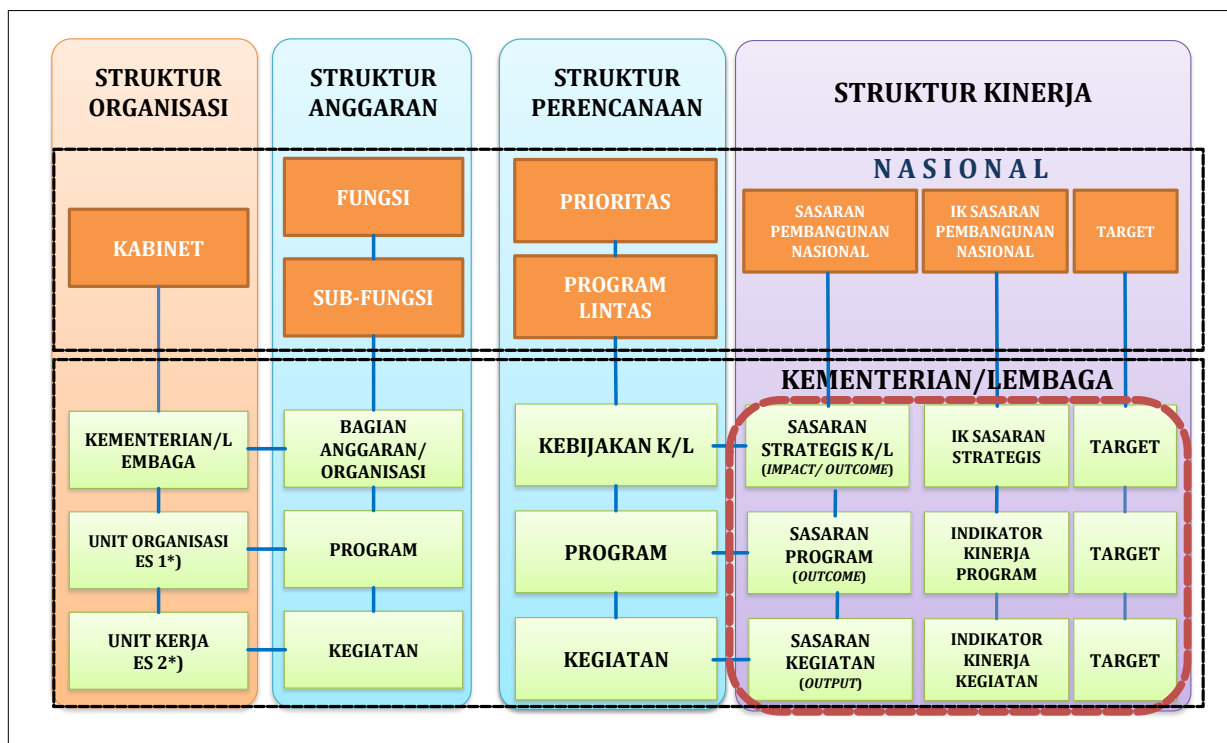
STRUKTUR ORGANISASI

KABINET

KEMENTERIAN/LEMBAGA

UNIT ORGANISASI ES 1*)

UNIT KERJA ES 2*)

STRUKTUR ANGGARAN

FUNGSI

SUB-FUNGSI

BAGIAN ANGGARAN/ ORGANISASI

PROGRAM

KEGIATAN

STRUKTUR PERENCANAAN

PRIORITAS

PROGRAM LINTAS

KEBIJAKAN K/L

PROGRAM

KEGIATAN

STRUKTUR KINERJA

NASIONAL

SASARAN PEMBANGUNAN NASIONAL

IK SASARAN PEMBANGUNAN NASIONAL

TARGET

KEMENTERIAN/LEMBAGA

SASARAN STRATEGIS K/L (IMPACT/ OUTCOME)

IK SASARAN STRATEGIS

TARGET

SASARAN PROGRAM (OUTCOME)

INDIKATOR KINERJA PROGRAM

TARGET

SASARAN KEGIATAN (OUTPUT)

INDIKATOR KINERJA KEGIATAN

TARGET